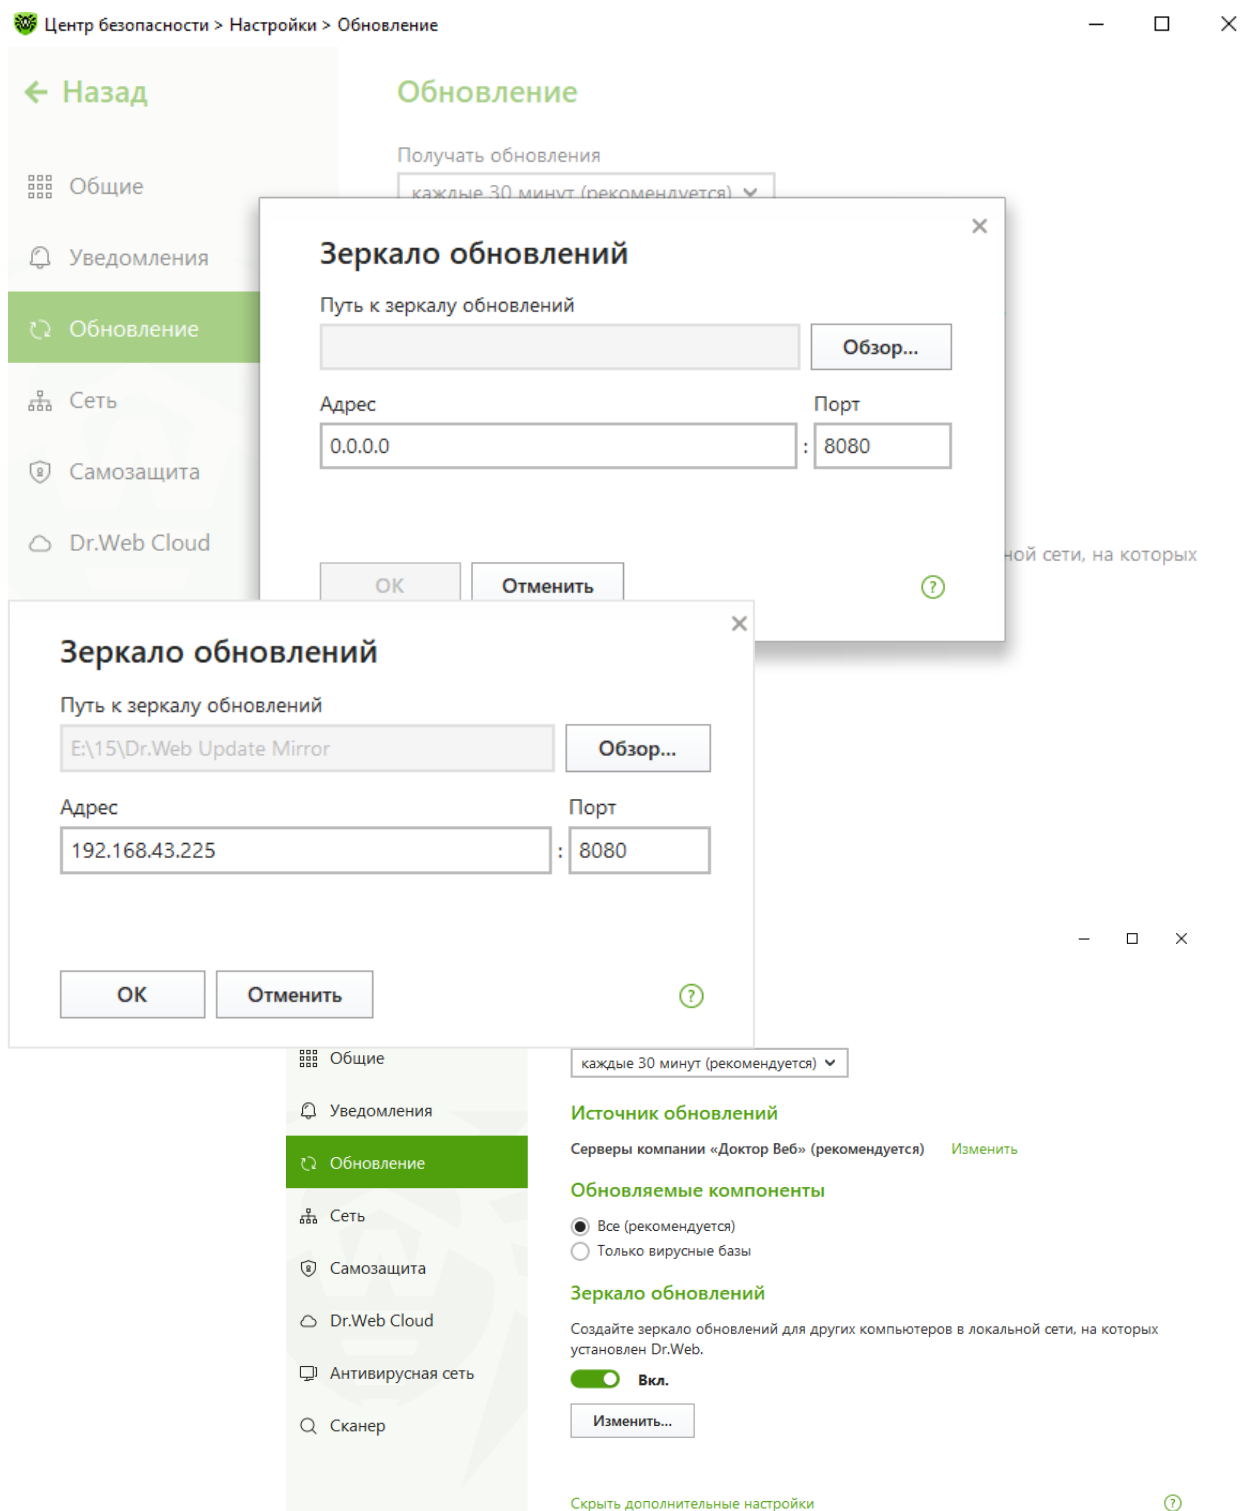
Центр безопасности > Настройки > Обновление

Назад

Общие

Уведомления

Обновление

Сеть

Самозащита

Dr.Web Cloud

Обновление

Получать обновления

каждые 30 минут (рекомендуется)

Зеркало обновлений

Путь к зеркалу обновлений

Обзор...

Адрес

Порт

0.0.0.0

:

8080

ной сети, на которых

OK

Отменить

?

Зеркало обновлений

Путь к зеркалу обновлений

E:\15\Dr.Web Update Mirror

Обзор...

Адрес

Порт

192.168.43.225

:

8080

OK

Отменить

?

Общие

Уведомления

Обновление

Сеть

Самозащита

Dr.Web Cloud

Антивирусная сеть

Сканер

каждые 30 минут (рекомендуется)

Источник обновлений

Серверы компании «Доктор Веб» (рекомендуется) Изменить

Обновляемые компоненты

Все (рекомендуется)

Только вирусные базы

Зеркало обновлений

Создайте зеркало обновлений для других компьютеров в локальной сети, на которых установлен Dr.Web.

Вкл.

Изменить...

Скрыть дополнительные настройки

?